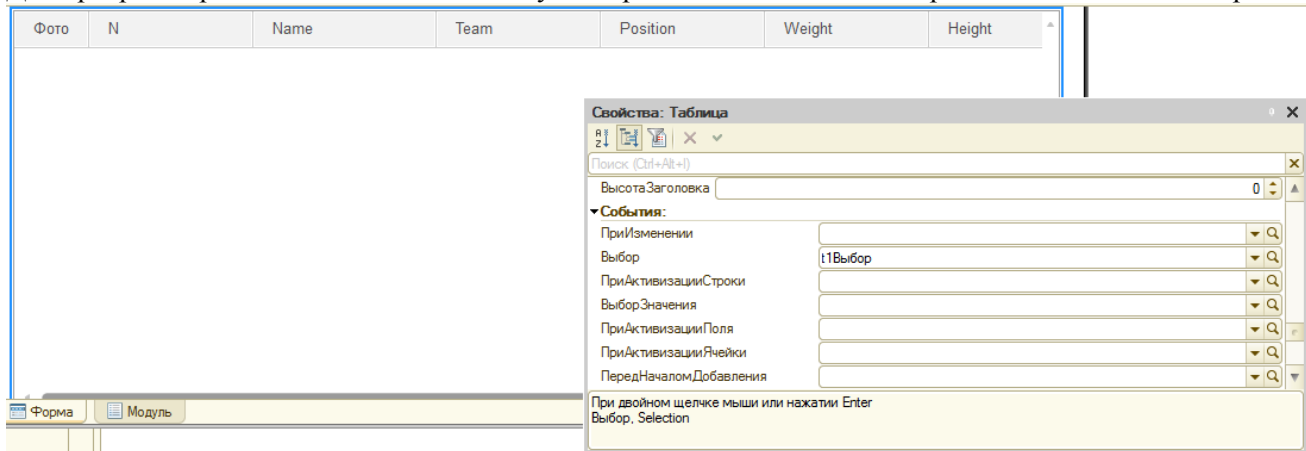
| Фото | N | Name | Team | Position | Weight | Height |
|---|---|---|---|---|---|---|

Форма Модуль

Свойства: Таблица

Поиск (Ctrl+Alt+I)

ВысотаЗаголовка 0

События:

ПриИзменении

Выбор t1Выбор

ПриАктивизацииСтроки

ВыборЗначения

ПриАктивизацииПоля

ПриАктивизацииЯчейки

ПередНачаломДобавления

При двойном щелчке мыши или нажатии Enter
Выбор, Selection